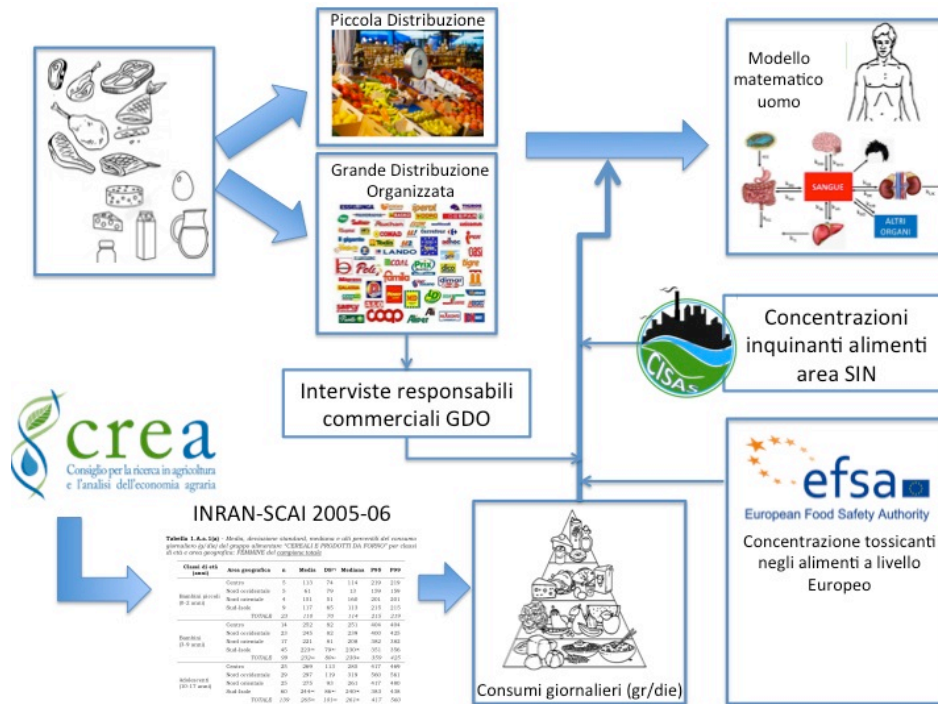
Piccola Distribuzione

Grande Distribuzione Organizzata

Modello matematico uomo

SANGUE

ALTRI ORGANI

CISAS

Concentrazioni inquinanti alimenti area SIN

Interviste responsabili commerciali GDO

crea
Consiglio per la ricerca in agricoltura e l'analisi dell'economia agraria

INRAN-SCAI 2005-06

Tabella 1.A.a.1(a) - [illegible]

efsa
European Food Safety Authority

Concentrazione tossicanti negli alimenti a livello Europeo

Consumi giornalieri (gr/die)